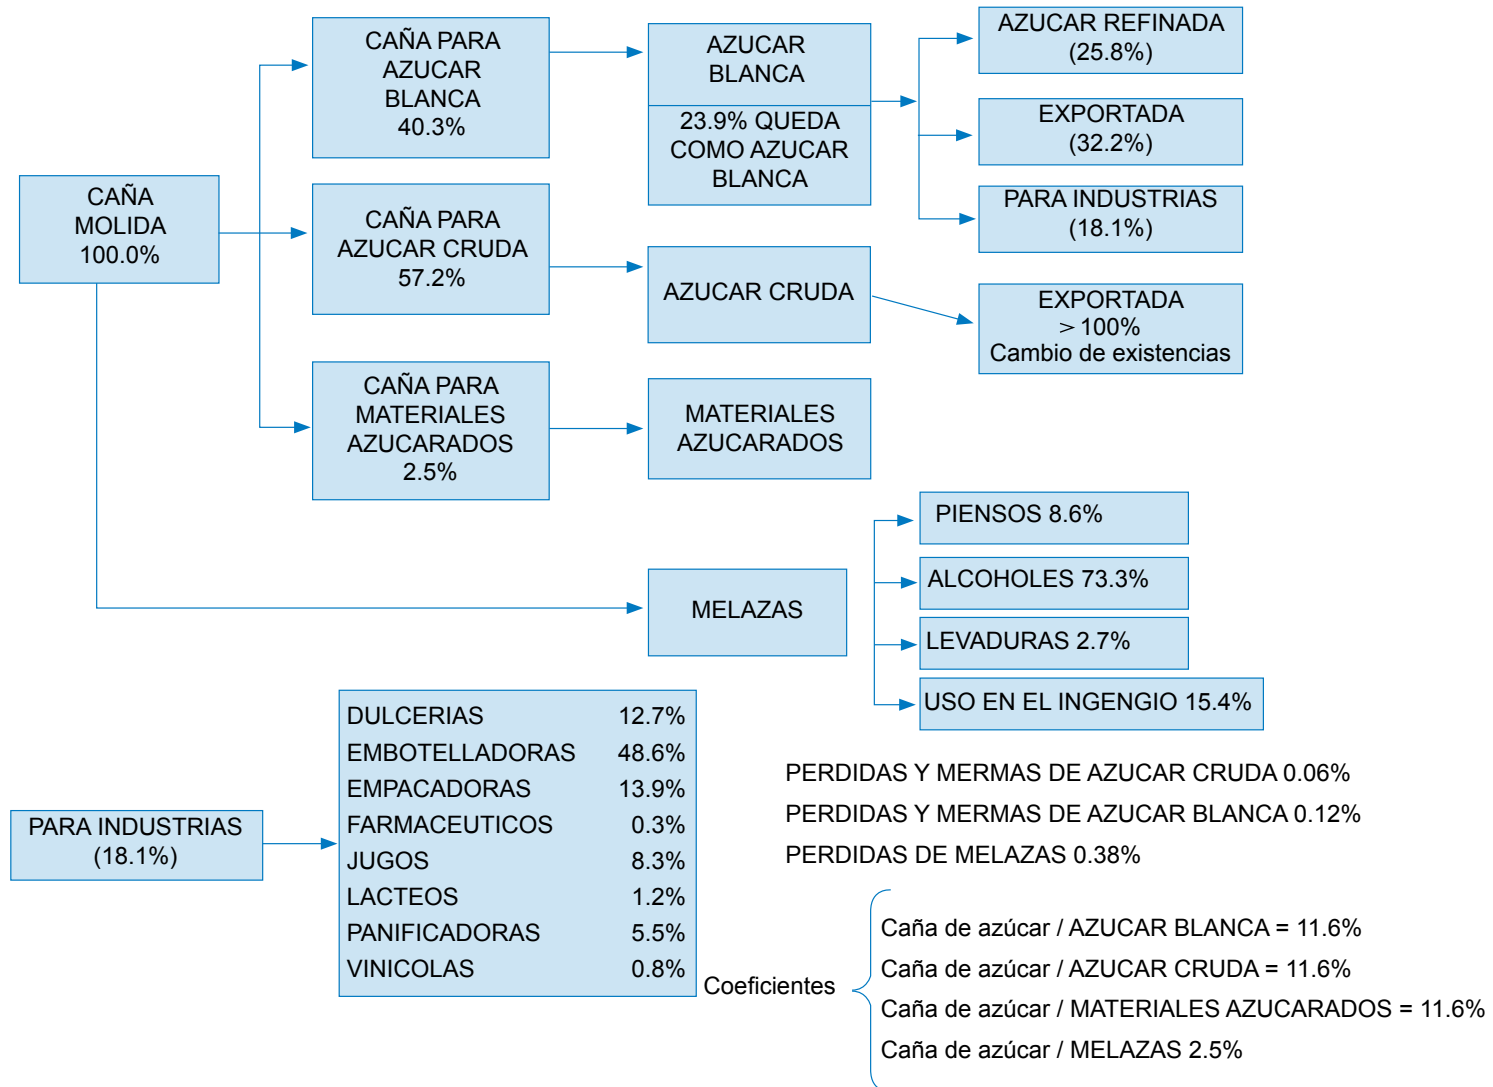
CAÑA MOLIDA 100.0%

CAÑA PARA AZUCAR BLANCA 40.3%

CAÑA PARA AZUCAR CRUDA 57.2%

CAÑA PARA MATERIALES AZUCARADOS 2.5%

AZUCAR BLANCA

23.9% QUEDA COMO AZUCAR BLANCA

AZUCAR REFINADA (25.8%)

EXPORTADA (32.2%)

PARA INDUSTRIAS (18.1%)

AZUCAR CRUDA

EXPORTADA $>$ 100% Cambio de existencias

MATERIALES AZUCARADOS

MELAZAS

PIENSOS 8.6%

ALCOHOLES 73.3%

LEVADURAS 2.7%

USO EN EL INGENIO 15.4%

PARA INDUSTRIAS (18.1%)

| DULCERIAS | 12.7% |
|---|---|
| EMBOTELLADORAS | 48.6% |
| EMPACADORAS | 13.9% |
| FARMACEUTICOS | 0.3% |
| JUGOS | 8.3% |
| LACTEOS | 1.2% |
| PANIFICADORAS | 5.5% |
| VINICOLAS | 0.8% |

PERDIDAS Y MERMAS DE AZUCAR CRUDA 0.06%
PERDIDAS Y MERMAS DE AZUCAR BLANCA 0.12%
PERDIDAS DE MELAZAS 0.38%

Coeficientes

Caña de azúcar / AZUCAR BLANCA = 11.6%
Caña de azúcar / AZUCAR CRUDA = 11.6%
Caña de azúcar / MATERIALES AZUCARADOS = 11.6%
Caña de azúcar / MELAZAS 2.5%